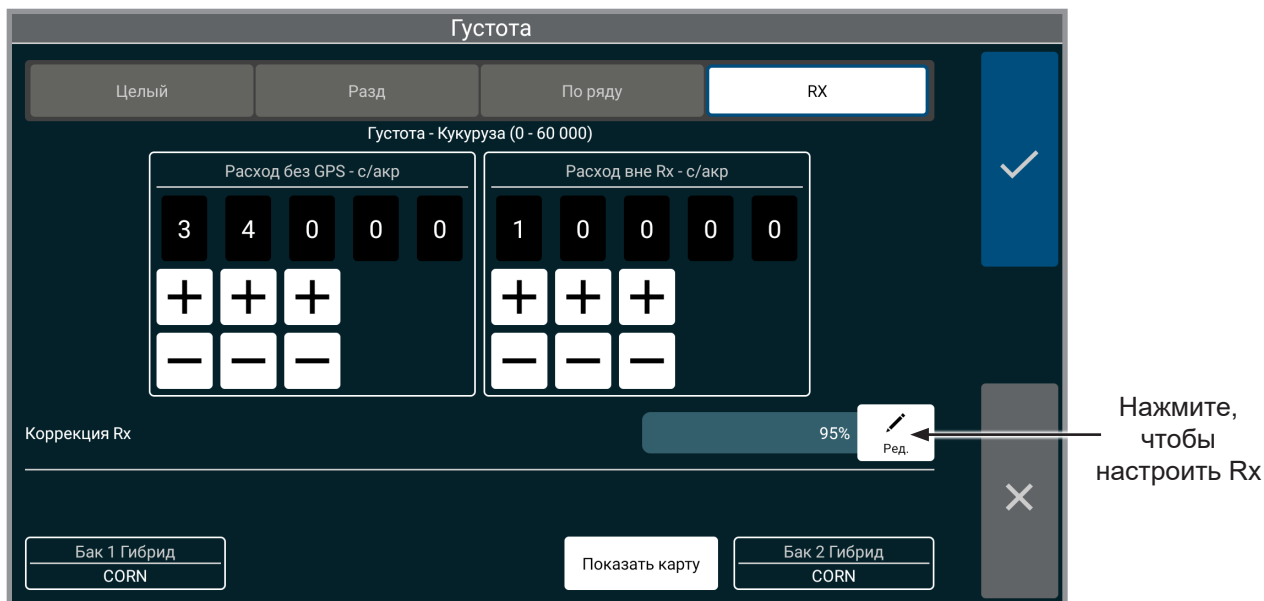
Густота

Целый
Разд
По ряду
RX

Густота - Кукуруза (0 - 60 000)

Расход без GPS - с/акр
3 4 0 0 0
+ + +
— — —

Расход вне Rx - с/акр
1 0 0 0 0
+ + +
— — —

Коррекция Rx
95%
Ред.

Нажмите, чтобы настроить Rx

Бак 1 Гибрид
CORN

Показать карту

Бак 2 Гибрид
CORN